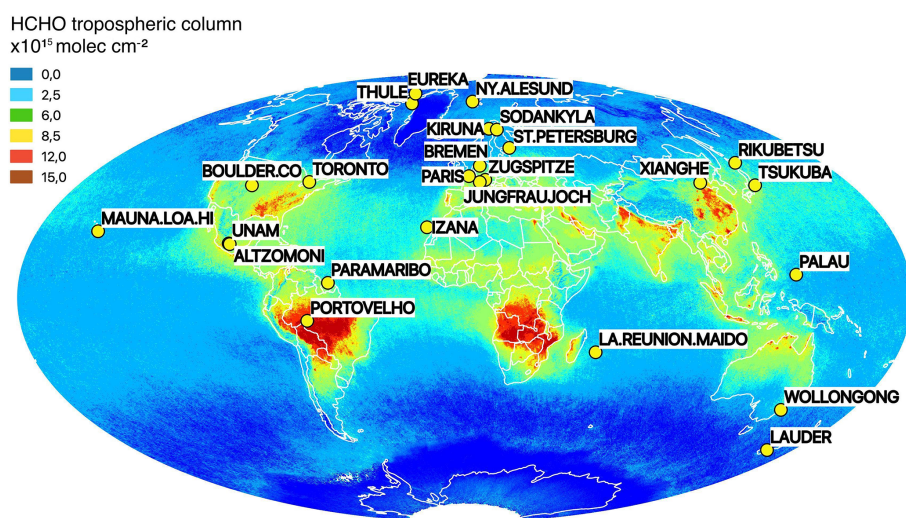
HCHO tropospheric column
x10$^{15}$ molec cm$^{-2}$

0,0
2,5
6,0
8,5
12,0
15,0

EUREKA
THULE
NY.ALESUND
SODANKYLA
KIRUNA
ST.PETERSBURG
BREMEN
RIKUBETSU
BOULDER.CO
TORONTO
ZUGSPITZE
PARIS
XIANGHE
TSUKUBA
JUNGFRAUJOCH
MAUNA.LOA.HI
UNAM
IZANA
ALTZOMONI
PALAU
PARAMARIBO
PORTOVELHO
LA.REUNION.MAIDO
WOLLONGONG
LAUDER